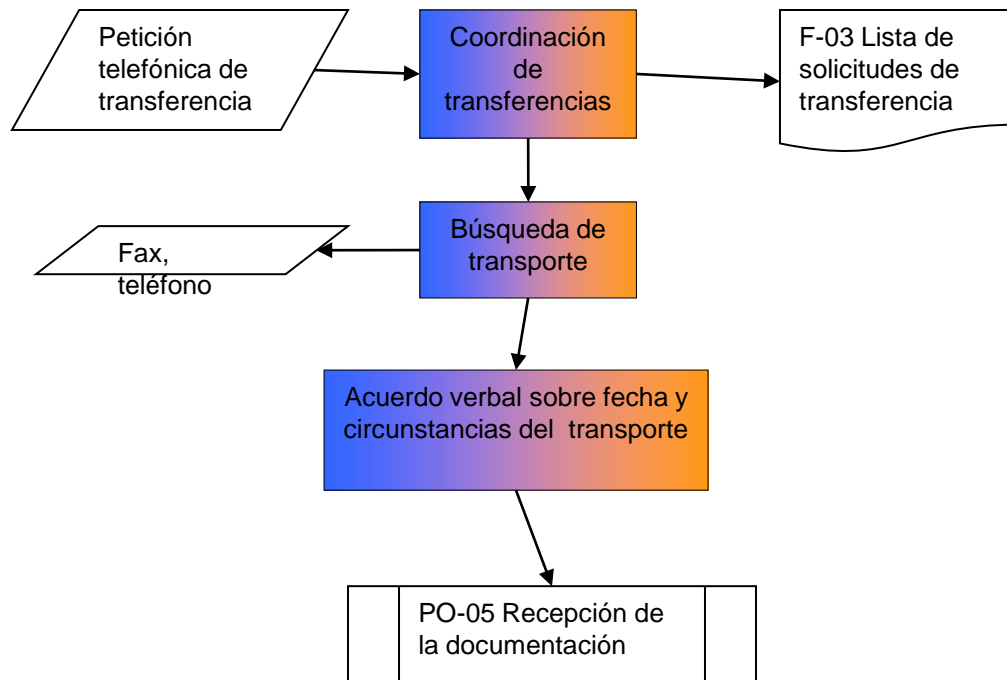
Petición telefónica de transferencia

Coordinación de transferencias

F-03 Lista de solicitudes de transferencia

Fax, teléfono

Búsqueda de transporte

Acuerdo verbal sobre fecha y circunstancias del transporte

PO-05 Recepción de la documentación